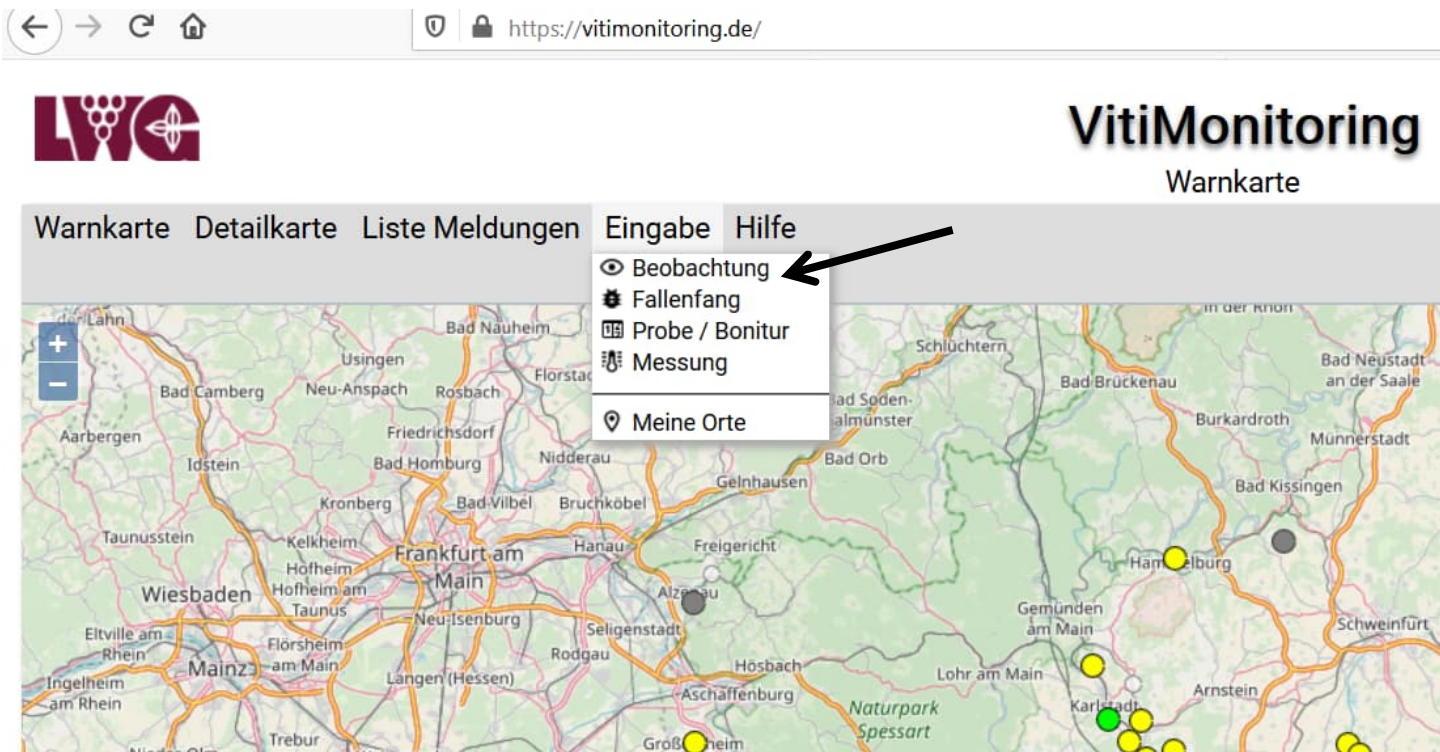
https://vitimonitoring.de/

LWG

VitiMonitoring
Warnkarte

Warnkarte Detailkarte Liste Meldungen Eingabe Hilfe

Beobachtung
Fallenfang
Probe / Bonitur
Messung
Meine Orte

+
−

Lahn
Bad Nauheim
Usingen
Neu-Anspach
Bad Camberg
Rosbach
Florstad
Aarbergen
Friedrichsdorf
Idstein
Bad Homburg
Nidderau
Kronberg
Bad Vilbel
Bruchköbel
Gelnhausen
Taunusstein
Kelkheim
Frankfurt am Main
Hanau
Freigericht
Hofheim
Hofheim am Taunus
Wiesbaden
Alzenau
Neu-Isenburg
Eltville am Rhein
Flörsheim am Main
Seligenstadt
Mainz
Rodgau
Langen (Hessen)
Hösbach
Ingelheim am Rhein
Aschaffenburg
Trebur
Großostheim
Naturpark Spessart
Lohr am Main
Schlüchtern
Bad Soden-Salmünster
Bad Orb
Bad Brückenau
in der Rhön
Bad Neustadt an der Saale
Burkardroth
Münnerstadt
Bad Kissingen
Hammelburg
Gemünden am Main
Schweinfurt
Arnstein
Karlstadt